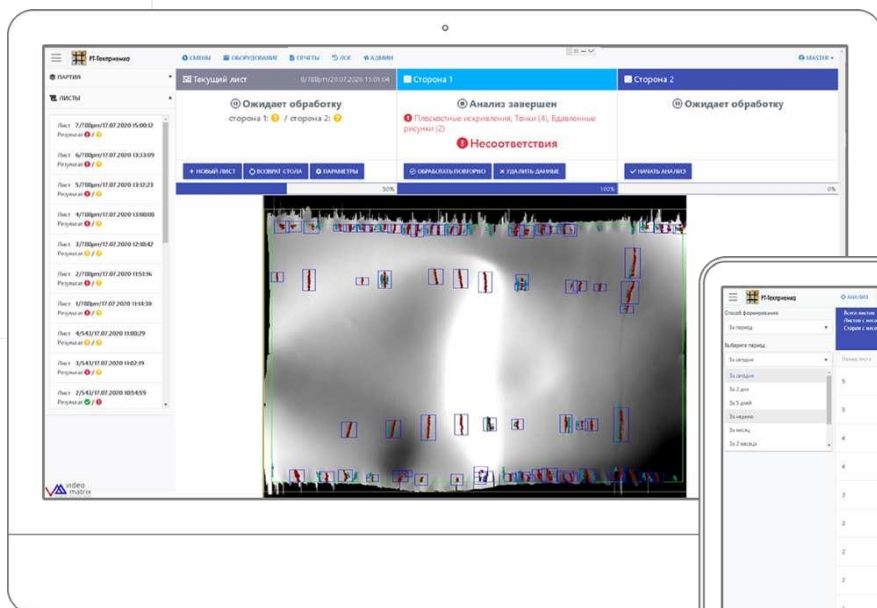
РТ-Техприемка

СМЕНЫ ОБОРУДОВАНИЕ ОТЧЕТЫ ЛОГ АДМИН

MASTER

ПАРТИИ

ЛИСТЫ

Лист 7/788pm/17.07.2020 15:00:12
Результат

Лист 6/788pm/17.07.2020 13:33:09
Результат

Лист 5/788pm/17.07.2020 13:12:23
Результат

Лист 4/788pm/17.07.2020 13:00:00
Результат

Лист 3/788pm/17.07.2020 12:48:42
Результат

Лист 2/788pm/17.07.2020 11:51:16
Результат

Лист 1/788pm/17.07.2020 11:14:38
Результат

Лист 4/543/17.07.2020 11:00:29
Результат

Лист 3/543/17.07.2020 11:02:19
Результат

Лист 2/543/17.07.2020 10:54:59
Результат

Текущий лист 8/788pm/20.07.2020 11:01:04

Ожидает обработки
сторона 1: / сторона 2:

НОВЫЙ ЛИСТ ВОЗВРАТ СТОЛА ПАРАМЕТРЫ

50%

Сторона 1

Анализ завершен
Плоскостные искривления, Точки (4), Вдавленные рисунки (2)

Несоответствия

ОБРАБОТАТЬ ПОВТОРНО УДАЛИТЬ ДАННЫЕ

100%

Сторона 2

Ожидает обработку

НАЧАТЬ АНАЛИЗ

0%

video matrix

РТ-Техприемка
АНАЛИЗ

Способ формирования
За период
Выберите период
За сегодня
За сегодня
За 2 дня
За 5 дней
За неделю
За месяц
За 2 месяца

Всего листов
Листов с нес
Сторон с несо

Номер листа
5
3
4
4
3
3
2
2